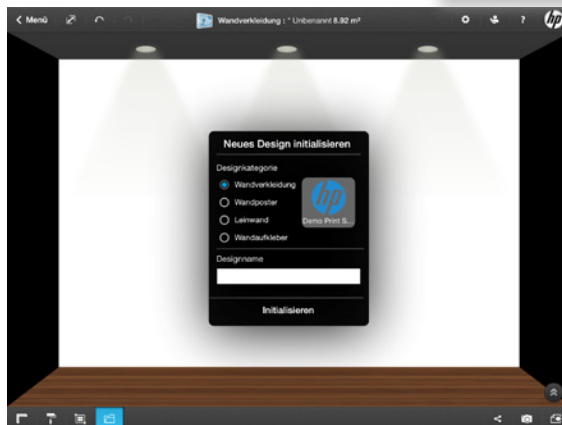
< Menü

Wandverkleidung : * Unbenannt 8.92 m²

?

hp

Neues Design initialisieren

Designkategorie

Wandverkleidung

Wandposter

Leinwand

Wandaufkleber

hp

Demo Print S...

Designname

Initialisieren